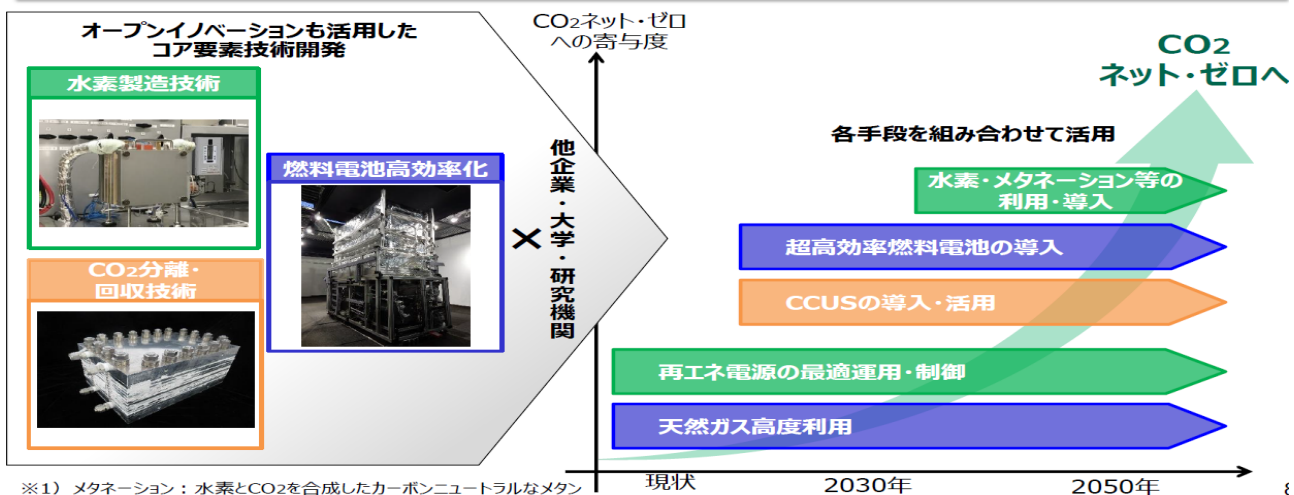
オープンイノベーションも活用したコア要素技術開発

水素製造技術

燃料電池高効率化

$CO_2$分離・回収技術

×

他企業・大学・研究機関

$CO_2$ネット・ゼロへの寄与度

$CO_2$ ネット・ゼロへ

各手段を組み合わせて活用

水素・メタネーション等の利用・導入

超高効率燃料電池の導入

CCUSの導入・活用

再エネ電源の最適運用・制御

天然ガス高度利用

現状

2030年

2050年

※1）メタネーション：水素と$CO_2$を合成したカーボンニュートラルなメタン

8